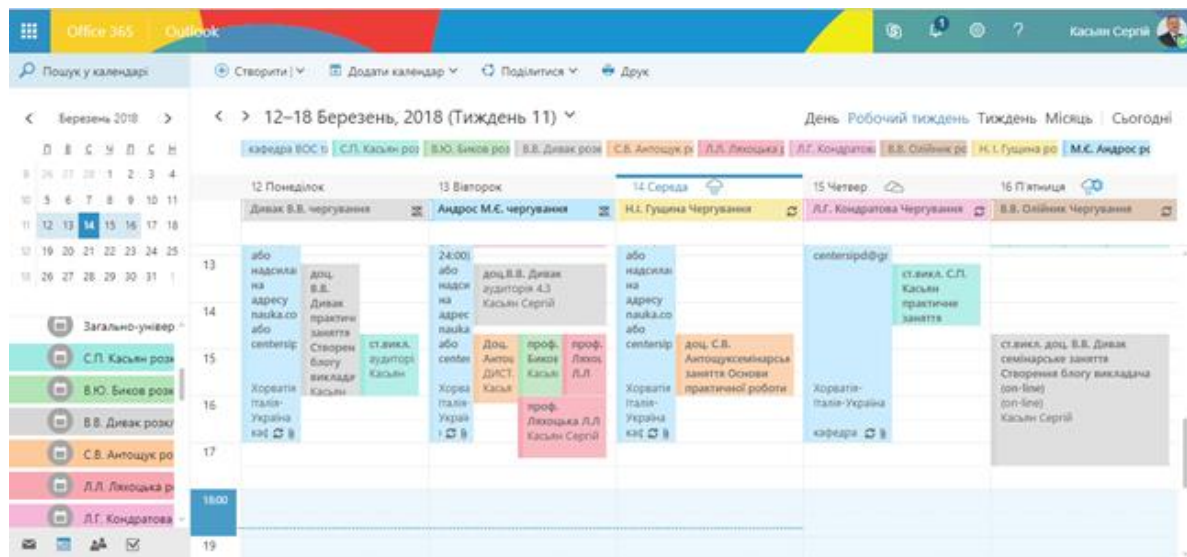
Office 365 Outlook

Касьян Сергій

Пошук у календарі

Створити | Додати календар Поділитися Друк

Березень 2018

п в с ч п с н
26 27 28 1 2 3 4
5 6 7 8 9 10 11
12 13 14 15 16 17 18
19 20 21 22 23 24 25
26 27 28 29 30 31 1

12–18 Березень, 2018 (Тиждень 11)

День Робочий тиждень Тиждень Місяць | Сьогодні

кафедра ВОС т | С.П. Касьян роз | В.Ю. Биков роз | В.В. Дивак розк | С.В. Антощук р | Л.Л. Ляхоцька | Л.Г. Кондратов | В.В. Олійник ро | Н.І. Гущина ро | М.Є. Андрос ро

12 Понеділок | 13 Вівторок | 14 Середа | 15 Четвер | 16 П'ятниця

Дивак В.В. чергування | Андрос М.Є. чергування | Н.І. Гущина Чергування | Л.Г. Кондратова Чергування | В.В. Олійник Чергування

Загально-універ

С.П. Касьян розк

В.Ю. Биков розк

В.В. Дивак розкл

С.В. Антощук ро

Л.Л. Ляхоцька р

Л.Г. Кондратова

13
14
15
16
17
18:00
19

або надсилаі на адресу nauka.co або centersip Хорватія-Італія-Україна кас

доц. В.В. Дивак практичн заняття Створен блогу виклада Касьян

ст.викл. аудиторі Касьян

24:00) або надси на адрес nauka або center Хорва Італія-Украї

доц.В.В. Дивак аудиторія 4.3 Касьян Сергій

Доц. Антощ ДИСТ. Касья

проф. Биков Касьян

проф. Ляхоц Л.Л.

проф. Ляхоцька Л.Л Касьян Сергій

або надсилаі на адресу nauka.co або centersip Хорватія-Італія-Україна кас

доц. С.В. Антощуксемінарськ заняття Основи практичної роботи

centersipd@gr Хорватія-Італія-Україна кафедра

ст.викл. С.П. Касьян практичне заняття

ст.викл. доц. В.В. Дивак семінарське заняття Створення блогу викладача (on-line) (on-line) Касьян Сергій